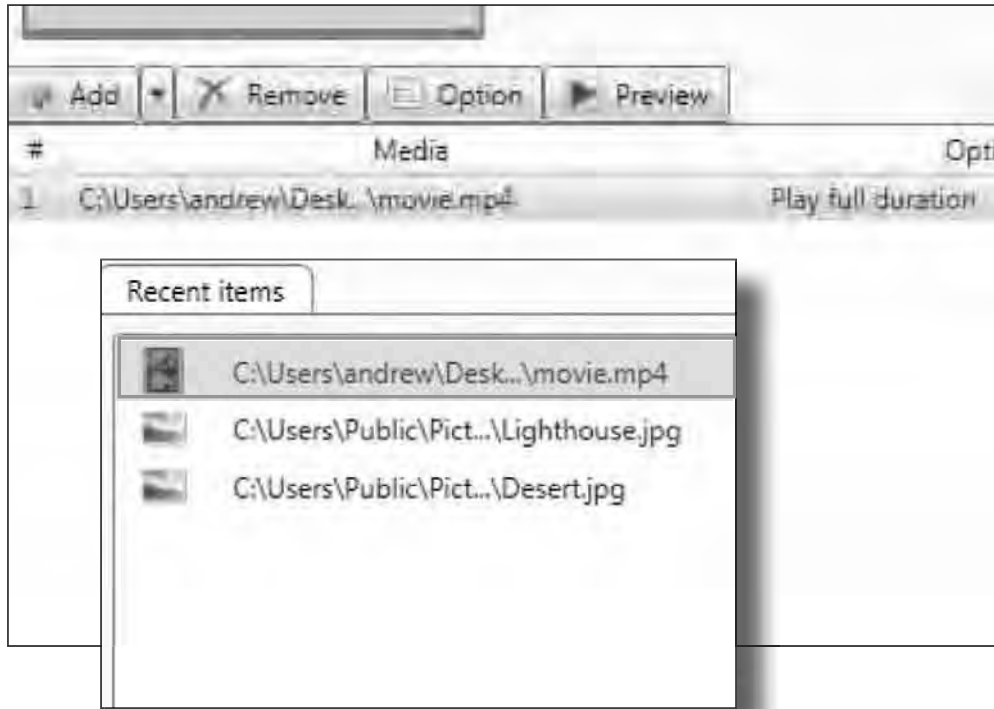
Add
Remove
Option
Preview

| # | Media | Opti |
|---|---|---|
| 1 | C:\Users\andrew\Desk...\movie.mp4 | Play full duration |

Recent items

C:\Users\andrew\Desk...\movie.mp4
C:\Users\Public\Pict...\Lighthouse.jpg
C:\Users\Public\Pict...\Desert.jpg